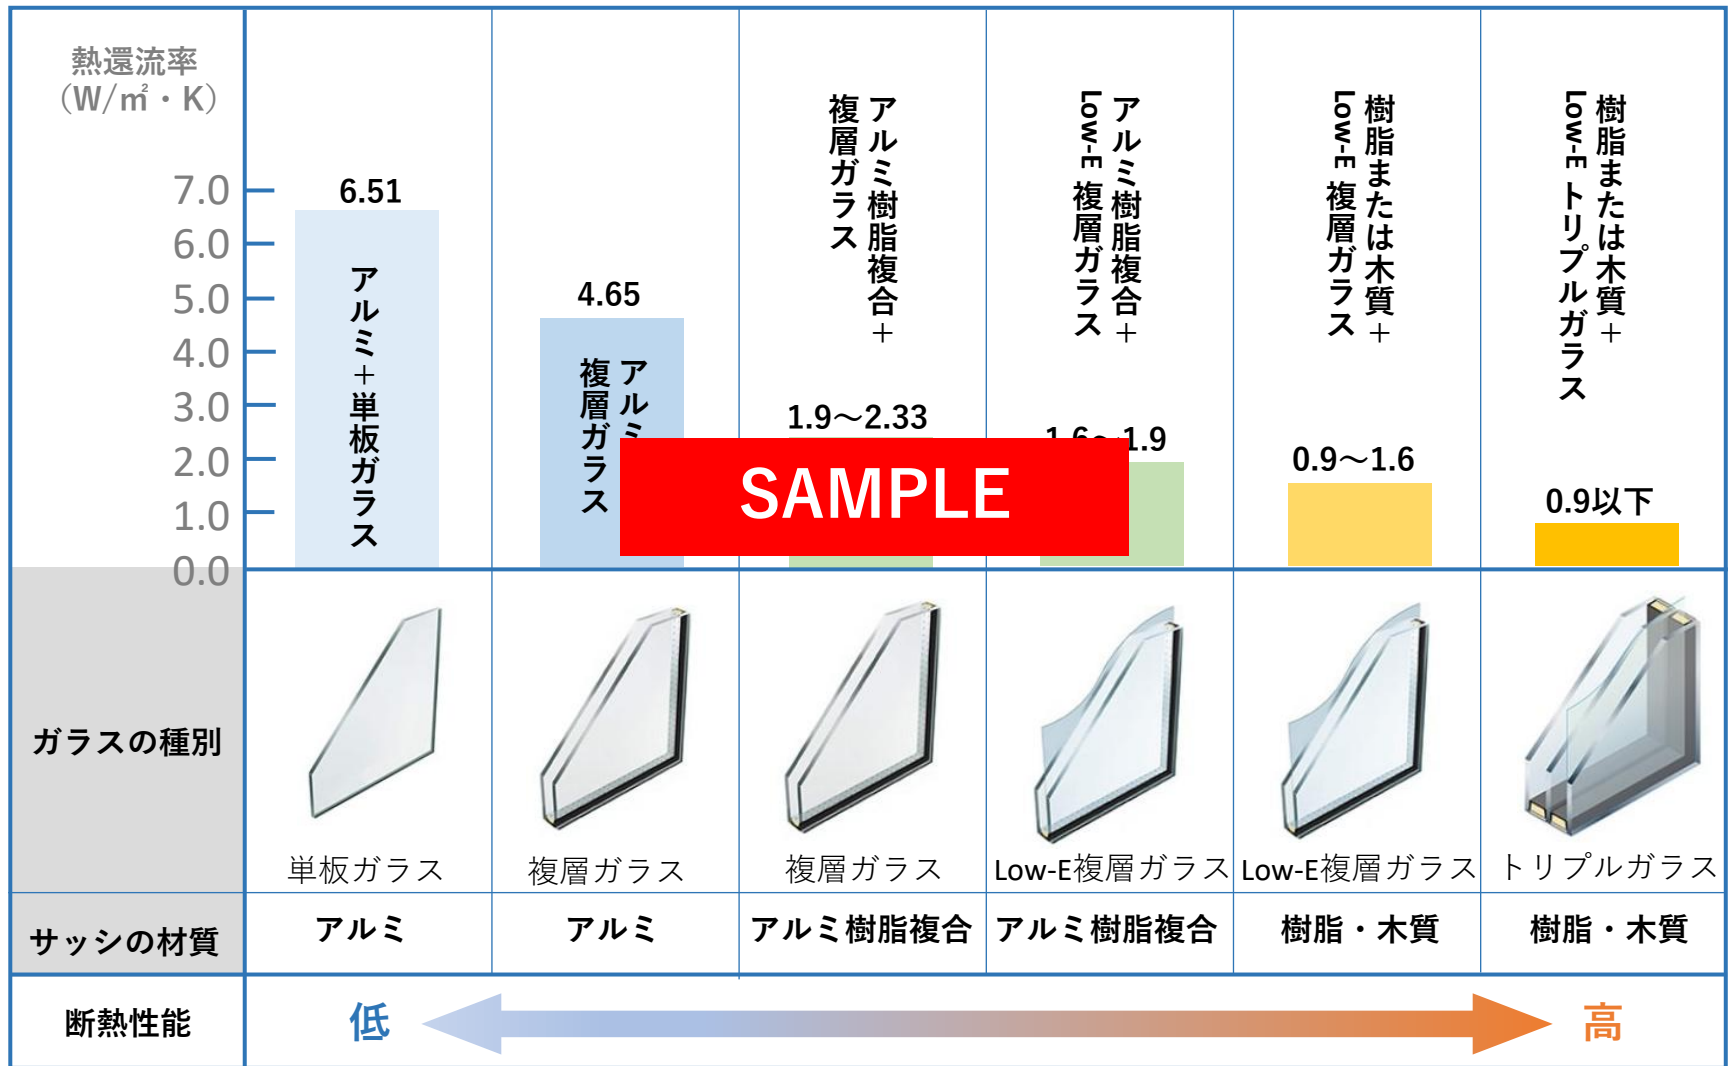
熱還流率
(W/㎡・K)

7.0
6.0
5.0
4.0
3.0
2.0
1.0
0.0

6.51
アルミ+単板ガラス

4.65
アルミ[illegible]
複層ガラス

アルミ樹脂複合+
複層ガラス
1.9〜2.33

アルミ樹脂複合+
Low-E 複層ガラス
1.6〜1.9

樹脂または木質+
Low-E 複層ガラス
0.9〜1.6

樹脂または木質+
Low-E トリプルガラス
0.9以下

SAMPLE

| ガラスの種別 | 単板ガラス | 複層ガラス | 複層ガラス | Low-E複層ガラス | Low-E複層ガラス | トリプルガラス |
|---|---|---|---|---|---|---|
| サッシの材質 | アルミ | アルミ | アルミ樹脂複合 | アルミ樹脂複合 | 樹脂・木質 | 樹脂・木質 |

断熱性能
低
高